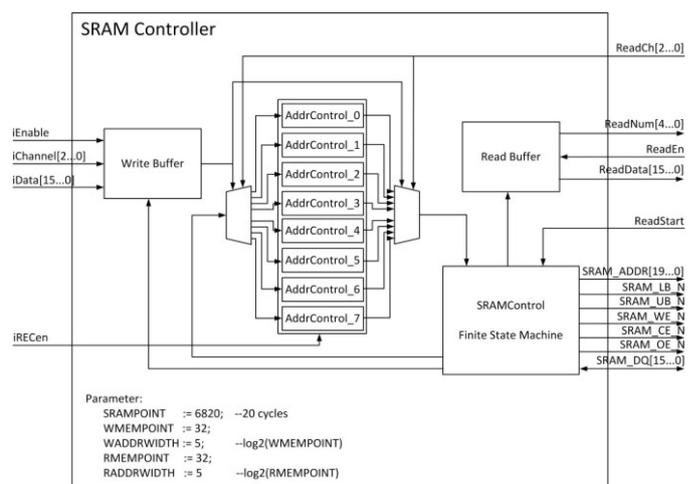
SRAM Controller

ReadCh[2...0]

iEnable
iChannel[2...0]
iData[15...0]

Write Buffer

AddrControl_0
AddrControl_1
AddrControl_2
AddrControl_3
AddrControl_4
AddrControl_5
AddrControl_6
AddrControl_7

Read Buffer

ReadNum[4...0]
ReadEn
ReadData[15...0]

ReadStart

SRAM_ADDR[19...0]
SRAM_LB_N
SRAM_UB_N
SRAM_WE_N
SRAM_CE_N
SRAM_OE_N
SRAM_DQ[15...0]

SRAMControl

Finite State Machine

iRECen

Parameter:
SRAMPOINT := 6820; --20 cycles
WMEMPOINT := 32;
WADDRWIDTH := 5; --log2(WMEMPOINT)
RMEMPOINT := 32;
RADDRWIDTH := 5 --log2(RMEMPOINT)